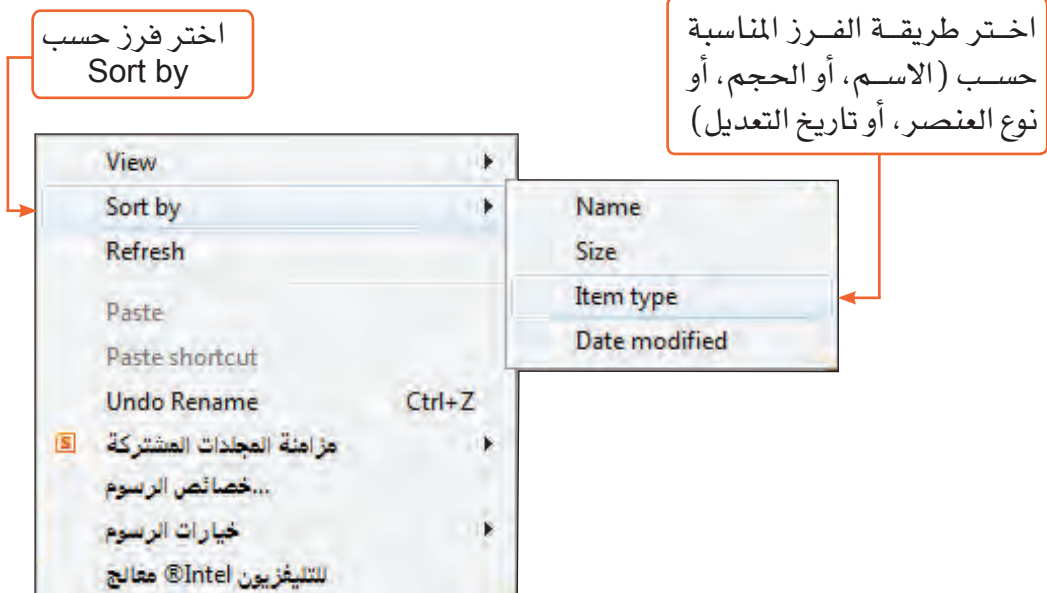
اختر فرز حسب Sort by

اختر طريقة الفرز المناسبة حسب (الاسم، أو الحجم، أو نوع العنصر، أو تاريخ التعديل)

View
Sort by
Refresh
Paste
Paste shortcut
Undo Rename Ctrl+Z
مزامنة المجلدات المشتركة
خصائص الرسوم...
خيارات الرسوم
معالج Intel® للتليفزيون

Name
Size
Item type
Date modified